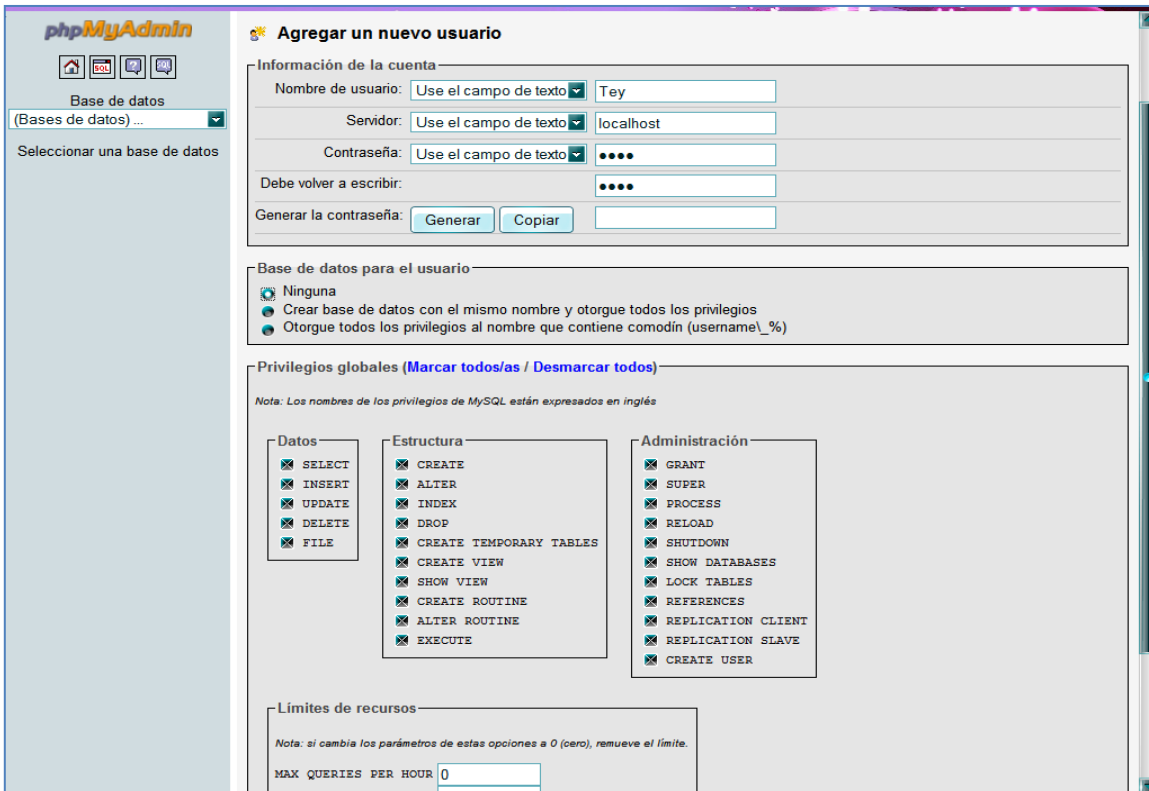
phpMyAdmin

SQL

Base de datos
(Bases de datos) ...

Seleccionar una base de datos

Agregar un nuevo usuario

Información de la cuenta

| | | |
|---|---|---|
| Nombre de usuario: | Use el campo de texto | Tey |
| Servidor: | Use el campo de texto | localhost |
| Contraseña: | Use el campo de texto | •••• |
| Debe volver a escribir: | | •••• |
| Generar la contraseña: | Generar Copiar | |

Base de datos para el usuario

Ninguna
Crear base de datos con el mismo nombre y otorgue todos los privilegios
Otorgue todos los privilegios al nombre que contiene comodín (username\_%)

Privilegios globales (Marcar todos/as / Desmarcar todos)

Nota: Los nombres de los privilegios de MySQL están expresados en inglés

Datos
SELECT
INSERT
UPDATE
DELETE
FILE

Estructura
CREATE
ALTER
INDEX
DROP
CREATE TEMPORARY TABLES
CREATE VIEW
SHOW VIEW
CREATE ROUTINE
ALTER ROUTINE
EXECUTE

Administración
GRANT
SUPER
PROCESS
RELOAD
SHUTDOWN
SHOW DATABASES
LOCK TABLES
REFERENCES
REPLICATION CLIENT
REPLICATION SLAVE
CREATE USER

Límites de recursos

Nota: si cambia los parámetros de estas opciones a 0 (cero), remueve el límite.

MAX QUERIES PER HOUR 0